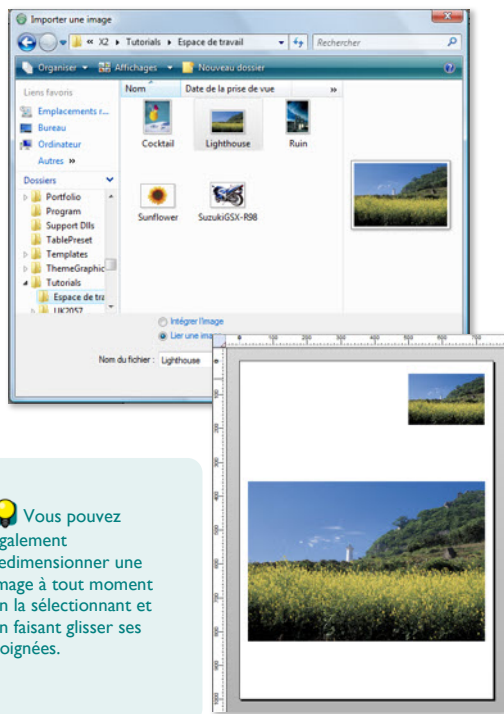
Importer une image

« X2 ▸ Tutorials ▸ Espace de travail

Rechercher

Organiser ▾ Affichages ▾ Nouveau dossier

Liens favoris

Emplacements r...

Bureau

Ordinateur

Autres »

Dossiers

Portfolio

Program

Support Dlls

TablePreset

Templates

ThemeGraphic

Tutorials

Espace de tra

UK2057

Nom

Date de la prise de vue

»

Cocktail

Lighthouse

Ruin

Sunflower

SuzukiGSX-R98

Intégrer l'image

Lier une ima

Nom du fichier : Lighthouse

100 200 300 400 500 600 700

Vous pouvez également redimensionner une image à tout moment en la sélectionnant et en faisant glisser ses poignées.